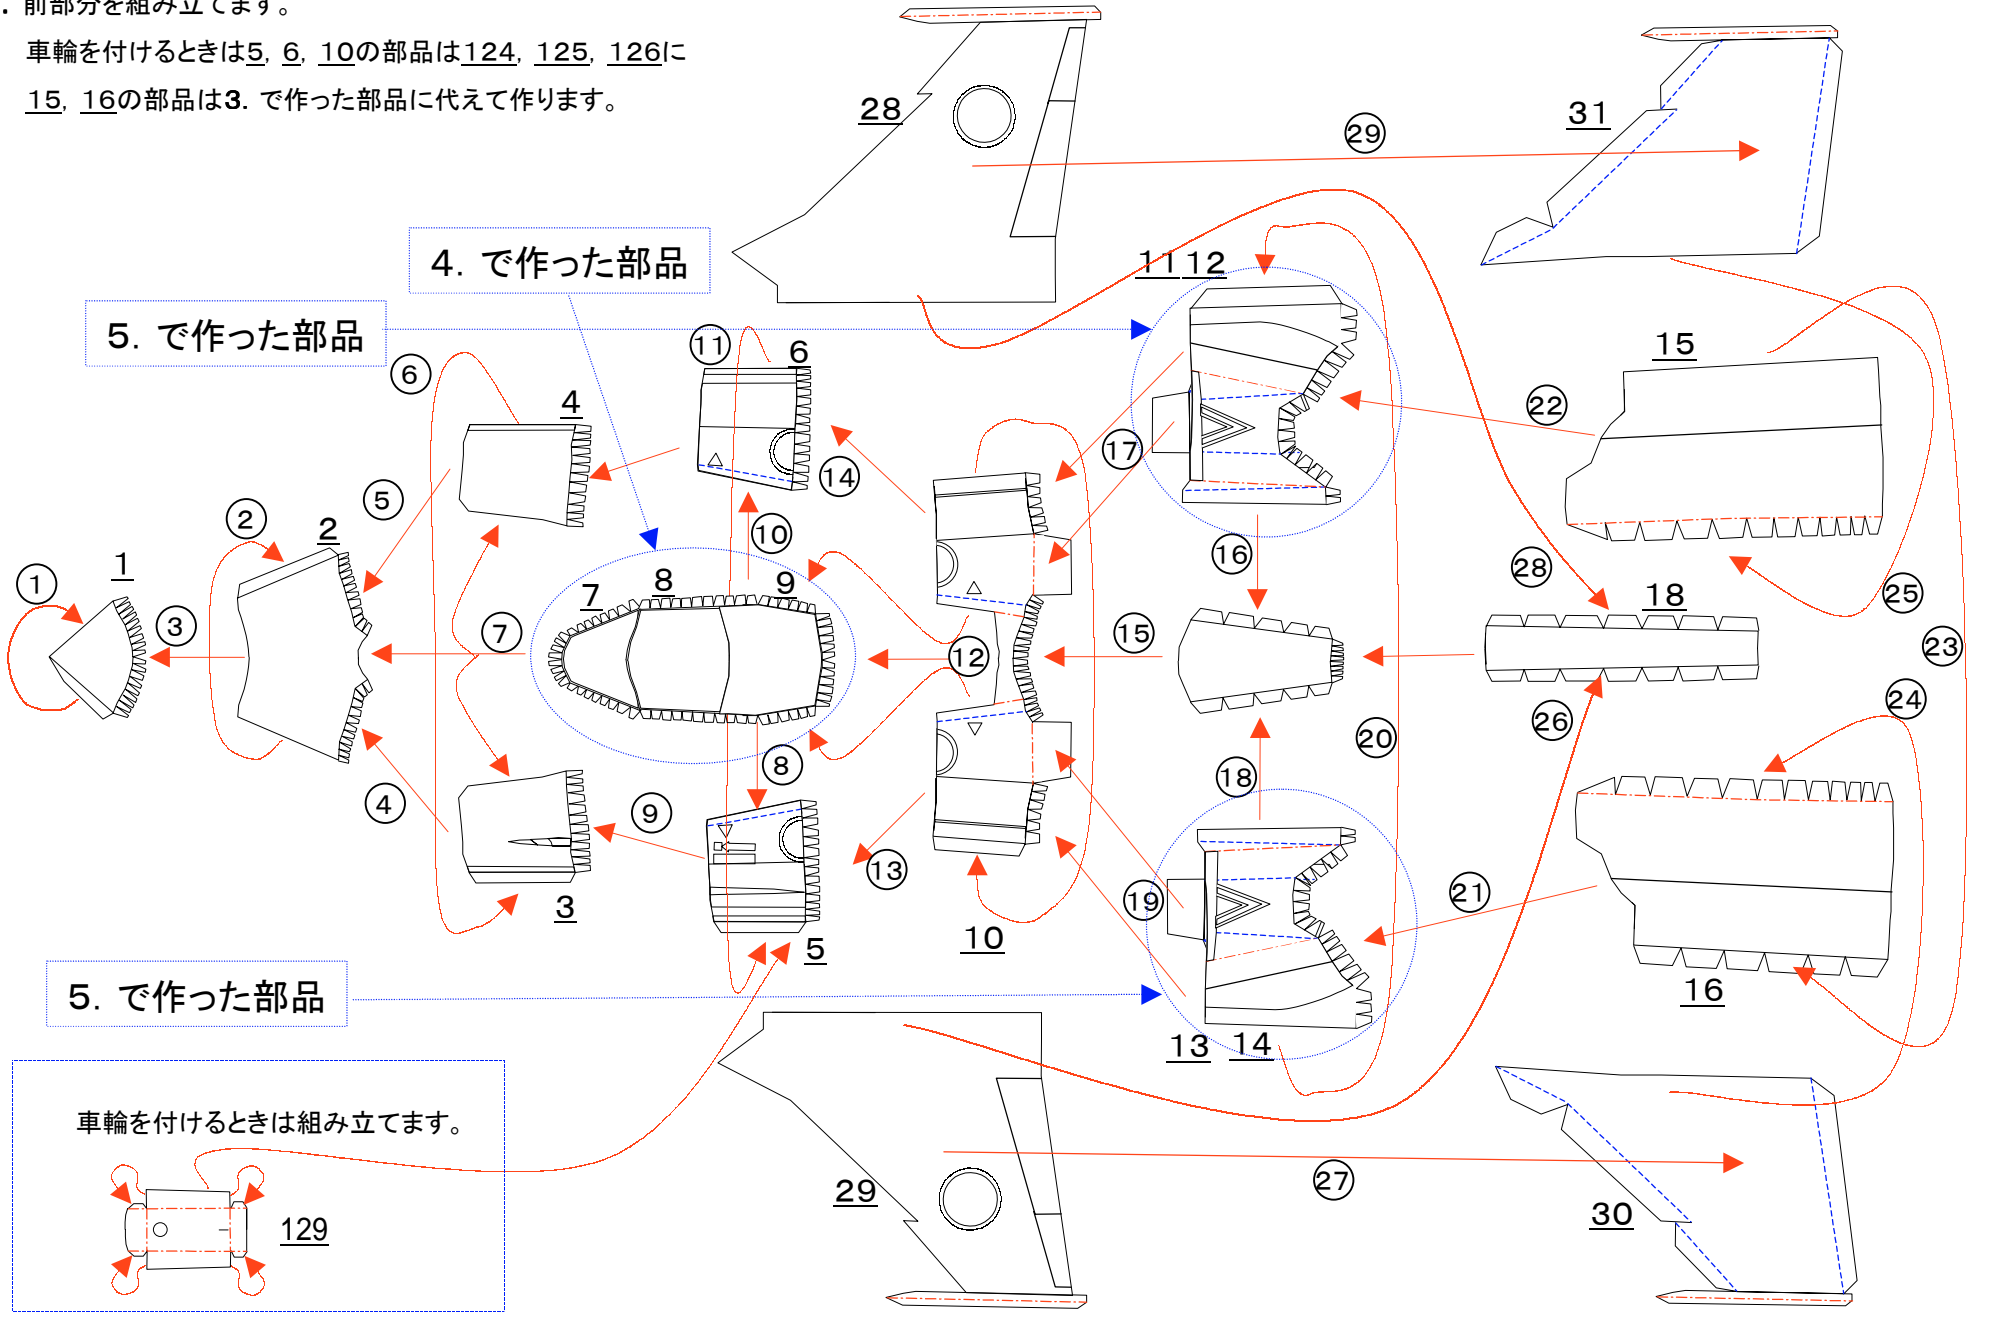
. 前部分を組み立てます。
車輪を付けるときは5, 6, 10の部品は124, 125, 126に
15, 16の部品は3. で作った部品に代えて作ります。

4. で作った部品

5. で作った部品

5. で作った部品

28
29
31
11 12
15
22
17
6
11
4
6
14
10
5
2
2
1
1
3
7
7
8
9
12
15
16
28
18
25
23
24
26
20
18
8
9
3
4
5
13
10
19
21
16
13 14
29
27
30

車輪を付けるときは組み立てます。
129